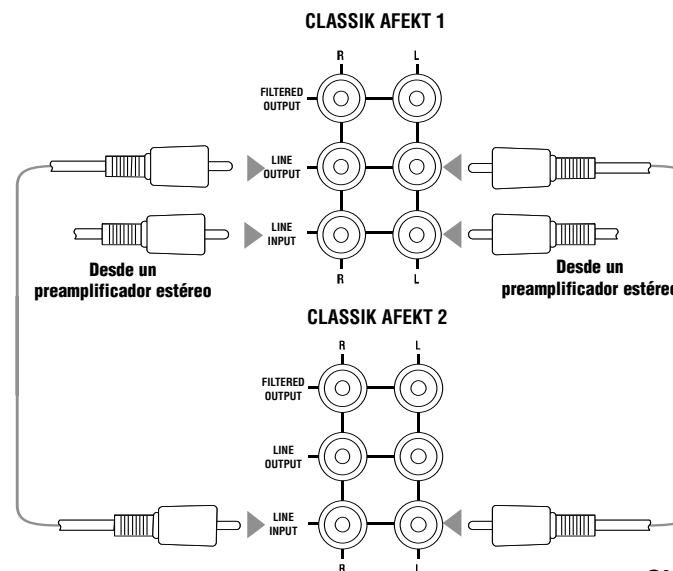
CLASSIK AFEKT 1

R L

FILTERED OUTPUT

LINE OUTPUT

LINE INPUT

R L

Desde un preamplificador estéreo

Desde un preamplificador estére

CLASSIK AFEKT 2

R L

FILTERED OUTPUT

LINE OUTPUT

LINE INPUT

R L